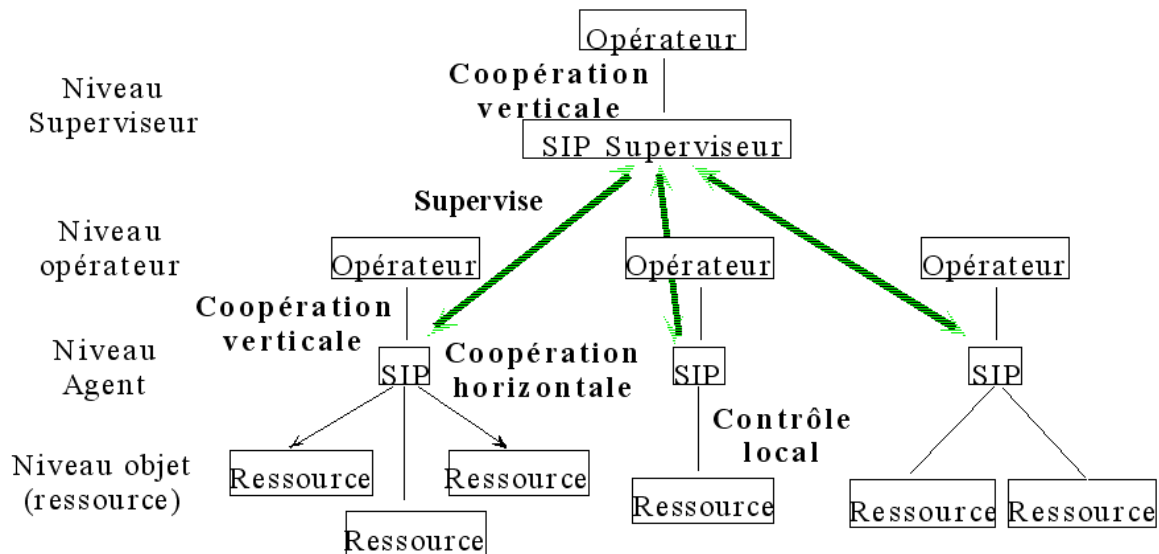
Opérateur

Niveau Superviseur

Coopération verticale

SIP Superviseur

Supervise

Niveau opérateur

Opérateur

Opérateur

Opérateur

Coopération verticale

Niveau Agent

SIP

Coopération horizontale

SIP

SIP

Contrôle local

Niveau objet (ressource)

Ressource

Ressource

Ressource

Ressource

Ressource

Ressource